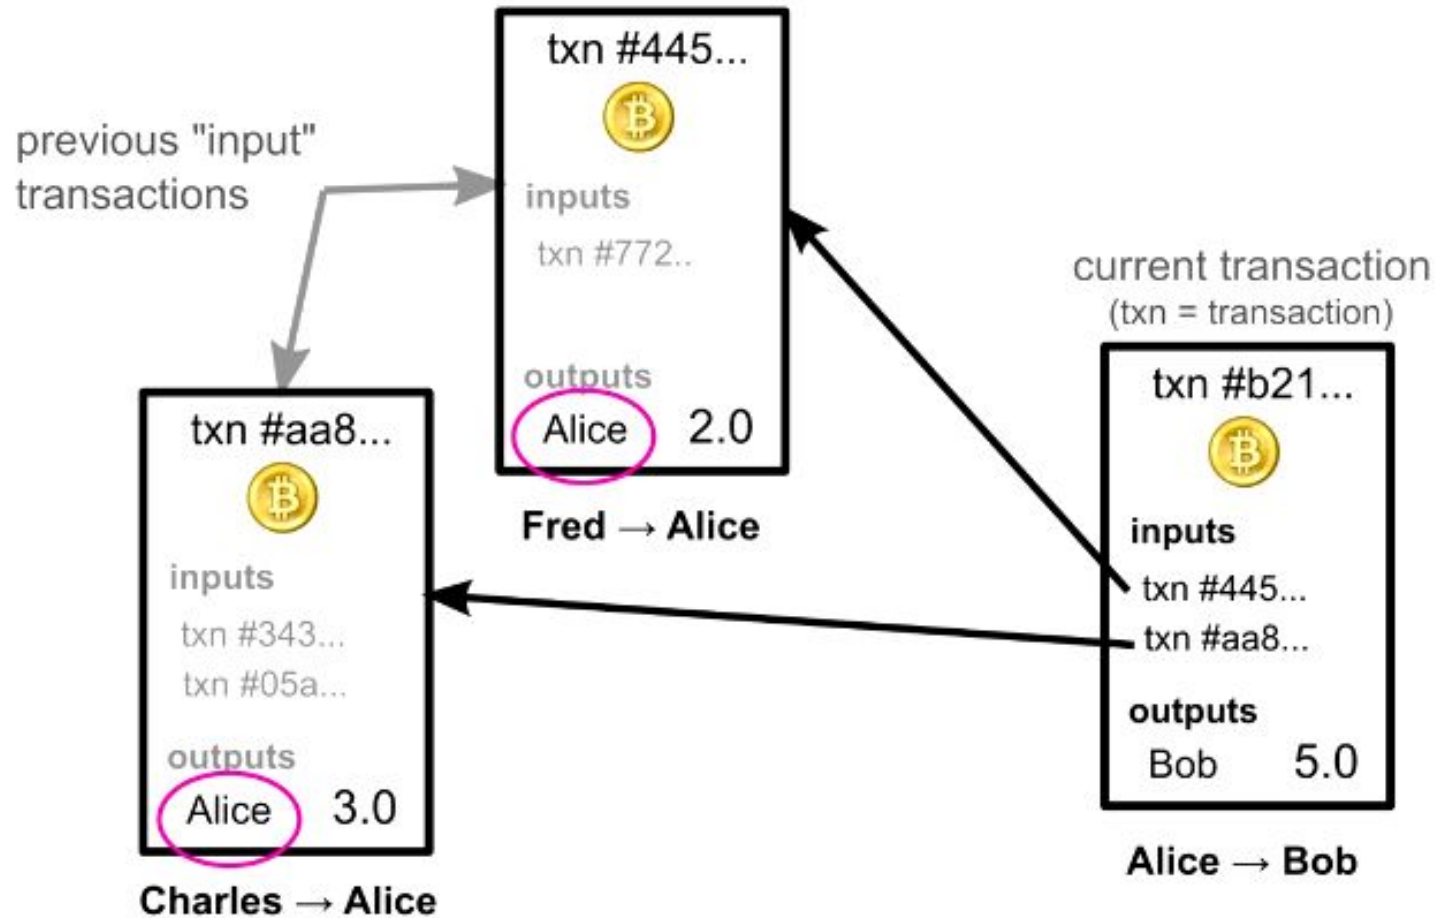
previous "input" transactions

txn #445...

inputs

txn #772..

outputs

Alice 2.0

Fred → Alice

current transaction
(txn = transaction)

txn #b21...

inputs

txn #445...

txn #aa8...

outputs

Bob 5.0

Alice → Bob

txn #aa8...

inputs

txn #343...

txn #05a...

outputs

Alice 3.0

Charles → Alice